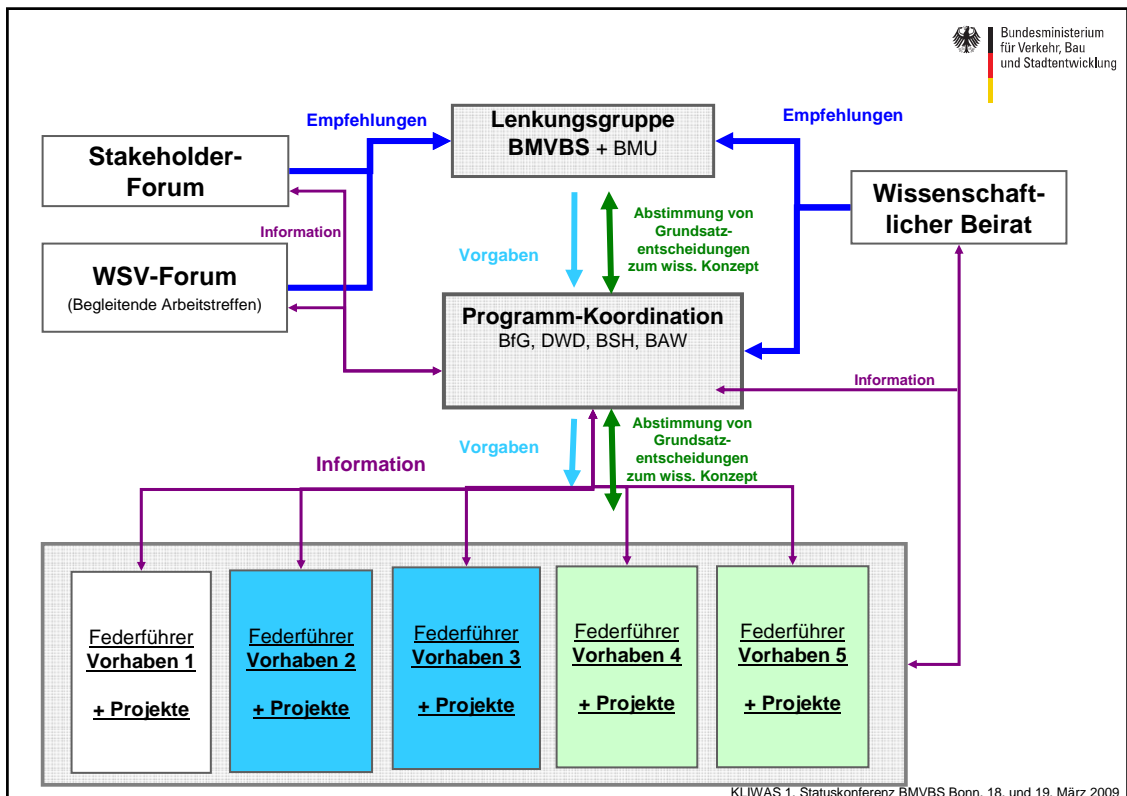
Bundesministerium für Verkehr, Bau und Stadtentwicklung

Empfehlungen

Lenkungsgruppe
BMVBS + BMU

Empfehlungen

Stakeholder-Forum

Information

WSV-Forum
(Begleitende Arbeitstreffen)

Wissenschaftlicher Beirat

Vorgaben

Abstimmung von Grundsatzentscheidungen zum wiss. Konzept

Programm-Koordination
BfG, DWD, BSH, BAW

Information

Vorgaben

Abstimmung von Grundsatzentscheidungen zum wiss. Konzept

Information

Federführer
Vorhaben 1

+ Projekte

Federführer
Vorhaben 2

+ Projekte

Federführer
Vorhaben 3

+ Projekte

Federführer
Vorhaben 4

+ Projekte

Federführer
Vorhaben 5

+ Projekte

KLIWAS 1. Statuskonferenz BMVBS Bonn, 18. und 19. März 2009